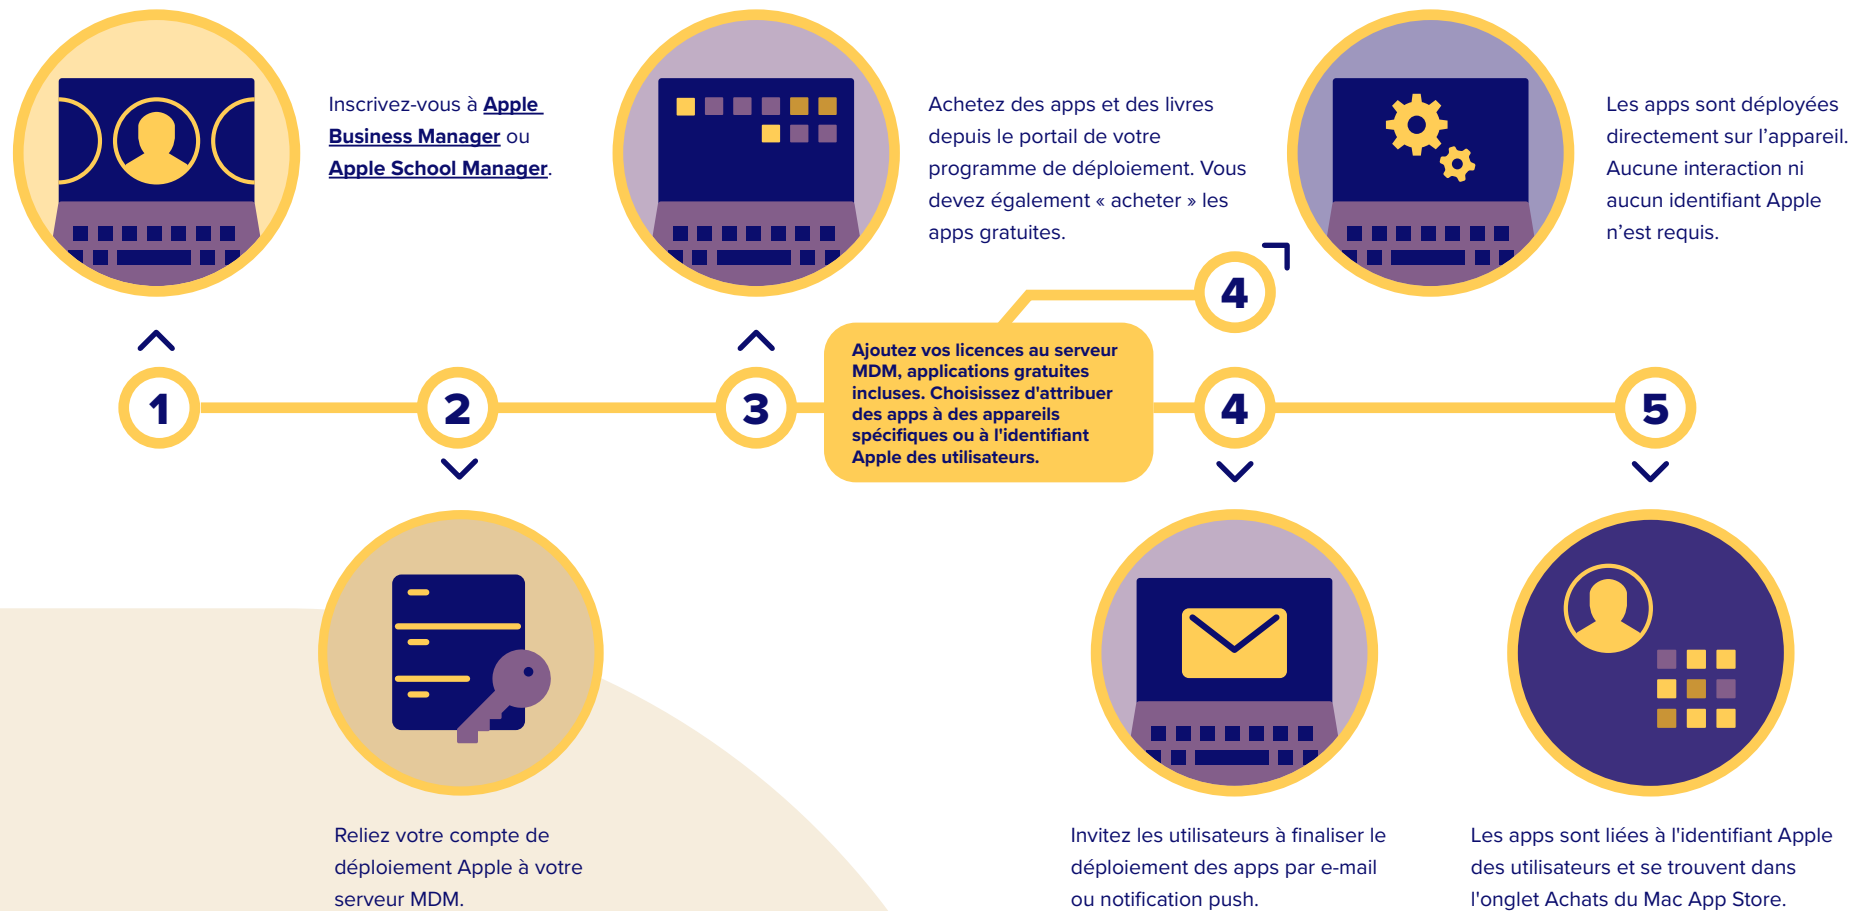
Inscrivez-vous à Apple Business Manager ou Apple School Manager.

Achetez des apps et des livres depuis le portail de votre programme de déploiement. Vous devez également « acheter » les apps gratuites.

Les apps sont déployées directement sur l'appareil. Aucune interaction ni aucun identifiant Apple n'est requis.

4

1

2

3

Ajoutez vos licences au serveur MDM, applications gratuites incluses. Choisissez d'attribuer des apps à des appareils spécifiques ou à l'identifiant Apple des utilisateurs.

4

5

Reliez votre compte de déploiement Apple à votre serveur MDM.

Invitez les utilisateurs à finaliser le déploiement des apps par e-mail ou notification push.

Les apps sont liées à l'identifiant Apple des utilisateurs et se trouvent dans l'onglet Achats du Mac App Store.